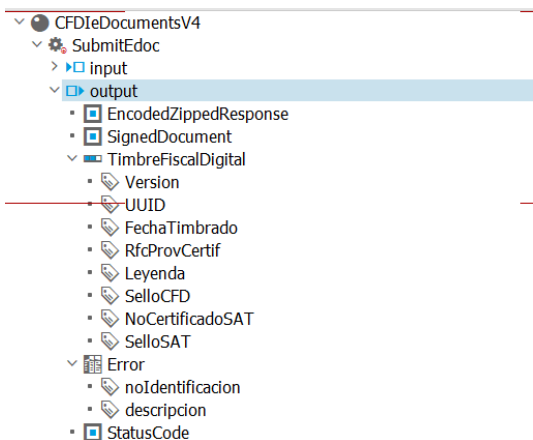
CFDIeDocumentsV4
SubmitEdoc
input
output
EncodedZippedResponse
SignedDocument
TimbreFiscalDigital
Version
UUID
FechaTimbrado
RfcProvCertif
Leyenda
SelloCFD
NoCertificadoSAT
SelloSAT
Error
noIdentificacion
descripcion
StatusCode